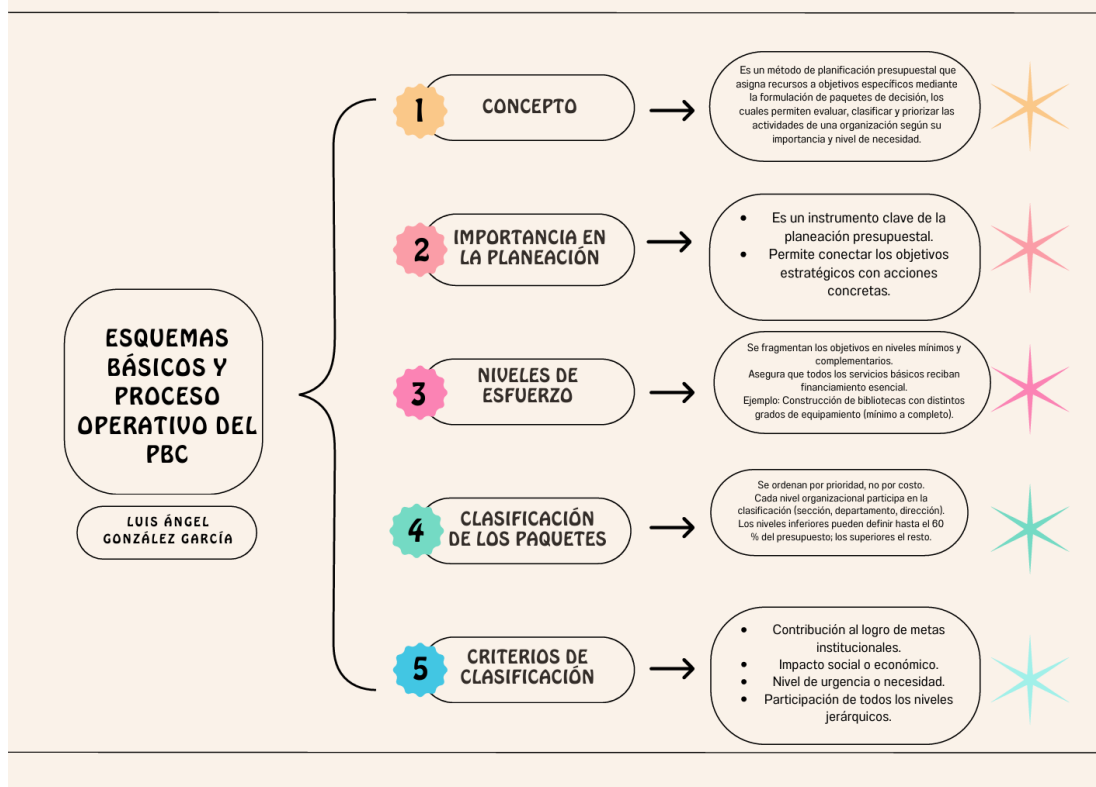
ESQUEMAS BÁSICOS Y PROCESO OPERATIVO DEL PBC

LUIS ÁNGEL GONZÁLEZ GARCÍA

1 CONCEPTO

Es un método de planificación presupuestal que asigna recursos a objetivos específicos mediante la formulación de paquetes de decisión, los cuales permiten evaluar, clasificar y priorizar las actividades de una organización según su importancia y nivel de necesidad.

2 IMPORTANCIA EN LA PLANEACIÓN

- Es un instrumento clave de la planeación presupuestal.
- Permite conectar los objetivos estratégicos con acciones concretas.

3 NIVELES DE ESFUERZO

Se fragmentan los objetivos en niveles mínimos y complementarios.
Asegura que todos los servicios básicos reciban financiamiento esencial.
Ejemplo: Construcción de bibliotecas con distintos grados de equipamiento (mínimo a completo).

4 CLASIFICACIÓN DE LOS PAQUETES

Se ordenan por prioridad, no por costo.
Cada nivel organizacional participa en la clasificación (sección, departamento, dirección).
Los niveles inferiores pueden definir hasta el 60 % del presupuesto; los superiores el resto.

5 CRITERIOS DE CLASIFICACIÓN

- Contribución al logro de metas institucionales.
- Impacto social o económico.
- Nivel de urgencia o necesidad.
- Participación de todos los niveles jerárquicos.